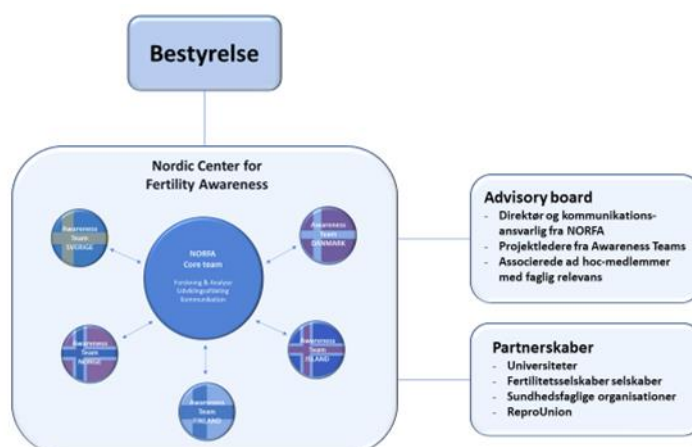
Bestyrelse

Nordic Center for Fertility Awareness

NORFA
Core team

Forskning & Analyse
Udviklingsaftaling
Kommunikation

Awareness Team SVERIGE

Awareness Team DANMARK

Awareness Team NORGE

Awareness Team ISLAND

Awareness Team FINLAND

Advisory board
- Direktør og kommunikationsansvarlig fra NORFA
- Projektledere fra Awareness Teams
- Associerede ad hoc-medlemmer med faglig relevans

Partnerskaber
- Universiteter
- Fertilitetsselskaber selskaber
- Sundhedsfaglige organisationer
- ReproUnion